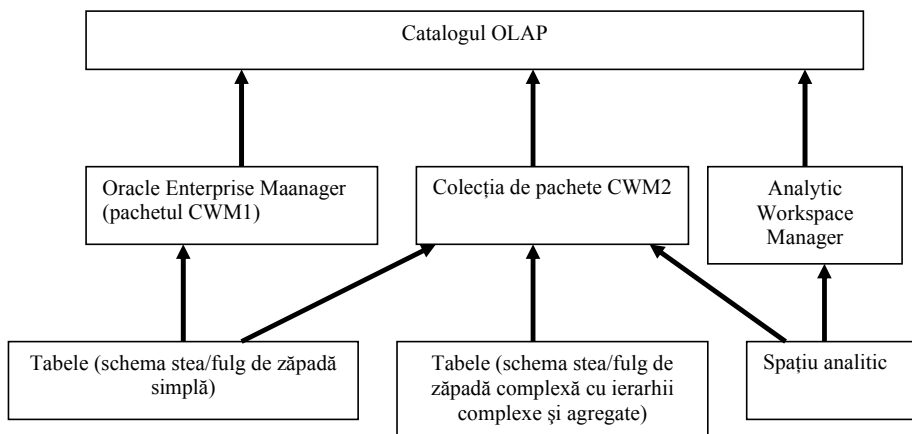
Catalogul OLAP

Oracle Enterprise Maanager (pachetul CWM1)

Colecția de pachete CWM2

Analytic Workspace Manager

Tabele (schema stea/fulg de zăpadă simplă)

Tabele (schema stea/fulg de zăpadă complexă cu ierarhii complexe și agregate)

Spațiu analitic